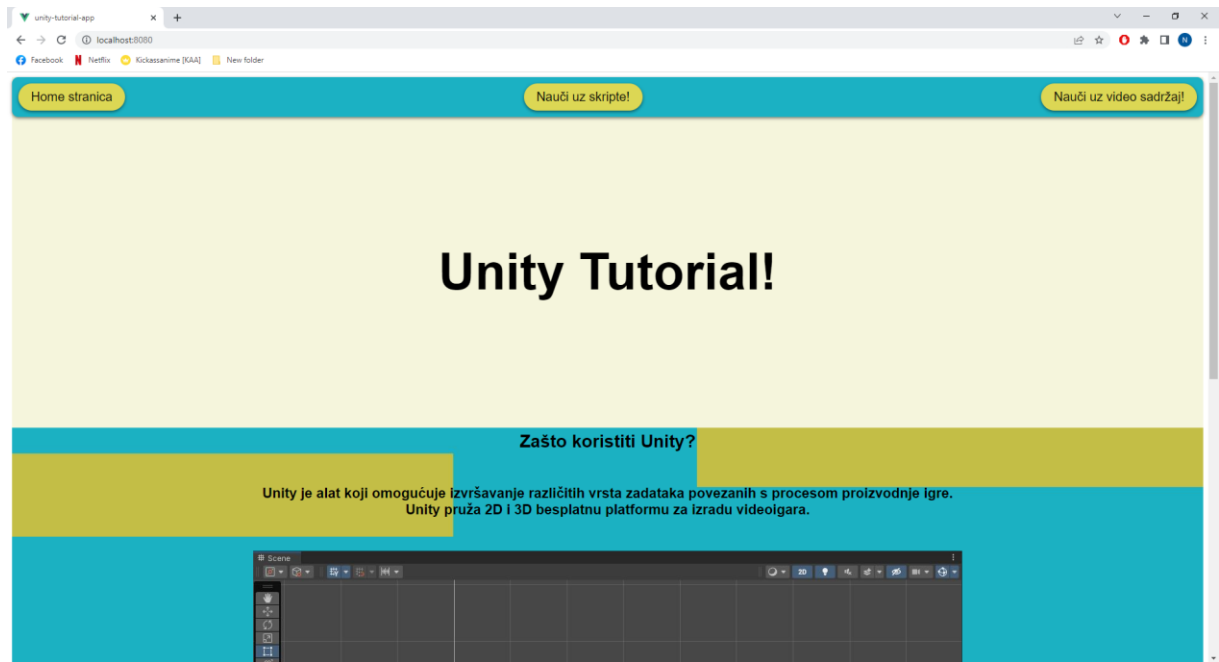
unity-tutorial-app

localhost:8080

Facebook Netflix Kickassanime [KAA] New folder

Home stranica

Nauči uz skripte!

Nauči uz video sadržaj!

Unity Tutorial!

Zašto koristiti Unity?

Unity je alat koji omogućuje izvršavanje različitih vrsta zadataka povezanih s procesom proizvodnje igre. Unity pruža 2D i 3D besplatnu platformu za izradu videoigara.

Scene

2D